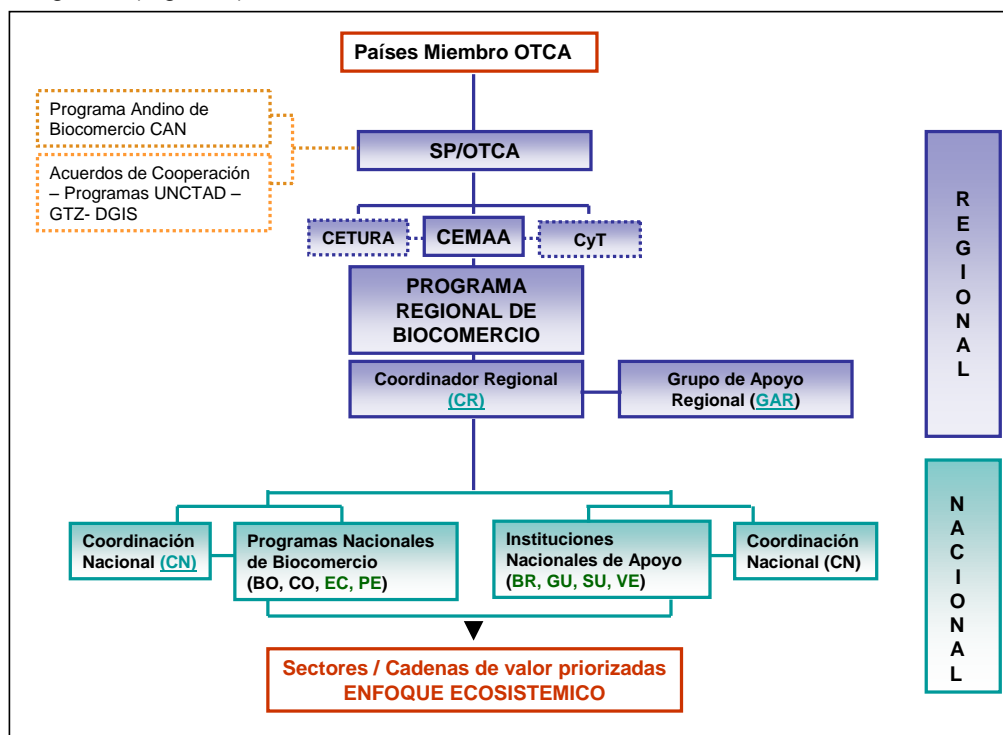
Países Miembro OTCA

Programa Andino de Biocomercio CAN

Acuerdos de Cooperación – Programas UNCTAD – GTZ- DGIS

SP/OTCA

CETURA

CEMAA

CyT

PROGRAMA REGIONAL DE BIOCOMERCIO

Coordinador Regional (CR)

Grupo de Apoyo Regional (GAR)

R E G I O N A L

Coordinación Nacional (CN)

Programas Nacionales de Biocomercio (BO, CO, EC, PE)

Instituciones Nacionales de Apoyo (BR, GU, SU, VE)

Coordinación Nacional (CN)

N A C I O N A L

Sectores / Cadenas de valor priorizadas
ENFOQUE ECOSISTEMICO